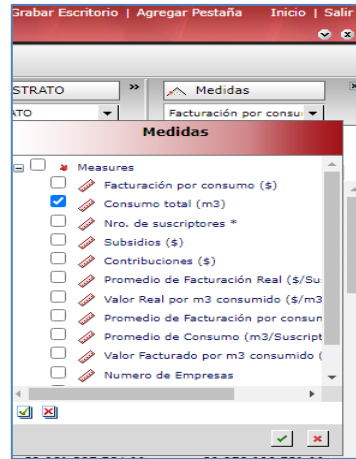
Grabar Escritorio | Agregar Pestaña Inicio | Salir

STRATO »

ATO

Medidas

Facturación por consu

Medidas

Measures

Facturación por consumo ($)

Consumo total (m3)

Nro. de suscriptores *

Subsidios ($)

Contribuciones ($)

Promedio de Facturación Real ($/Su

Valor Real por m3 consumido ($/m3

Promedio de Facturación por consun

Promedio de Consumo (m3/Suscript

Valor Facturado por m3 consumido (

Numero de Empresas